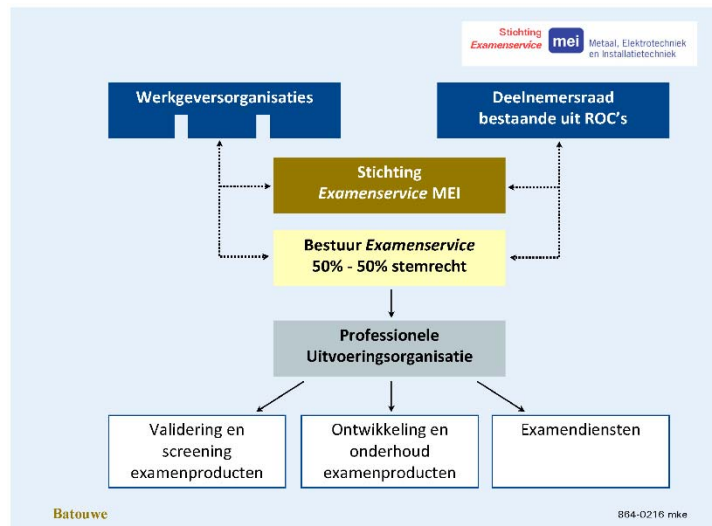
Stichting Examenservice mei Metaal, Elektrotechniek en Installatietechniek

Werkgeversorganisaties

Deelnemersraad bestaande uit ROC's

Stichting Examenservice MEI

Bestuur Examenservice 50% - 50% stemrecht

Professionele Uitvoeringsorganisatie

Validering en screening examenproducten

Ontwikkeling en onderhoud examenproducten

Examendiensten

Batouwe

864-0216 mke